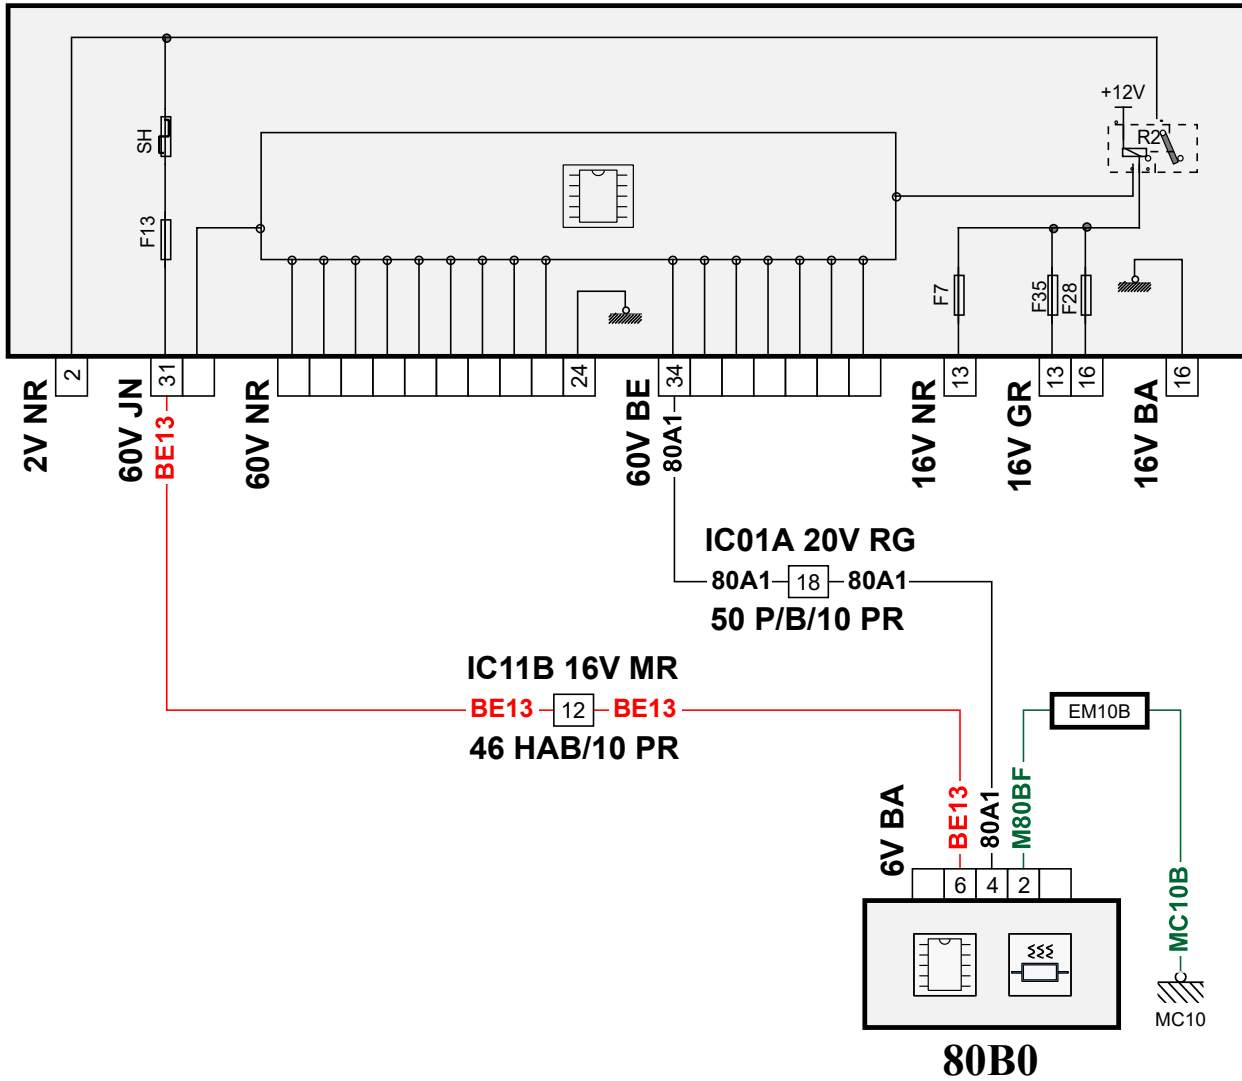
+12V
R2
SH
F13
F7
F35
F28
2V NR
2
60V JN
31
BE13
60V NR
24
60V BE
34
80A1
16V NR
13
16V GR
13
16
16V BA
16
IC01A 20V RG
80A1
18
80A1
50 P/B/10 PR
IC11B 16V MR
BE13
12
BE13
46 HAB/10 PR
EM10B
6V BA
BE13
80A1
M80BF
6
4
2
MC10B
MC10
80B0